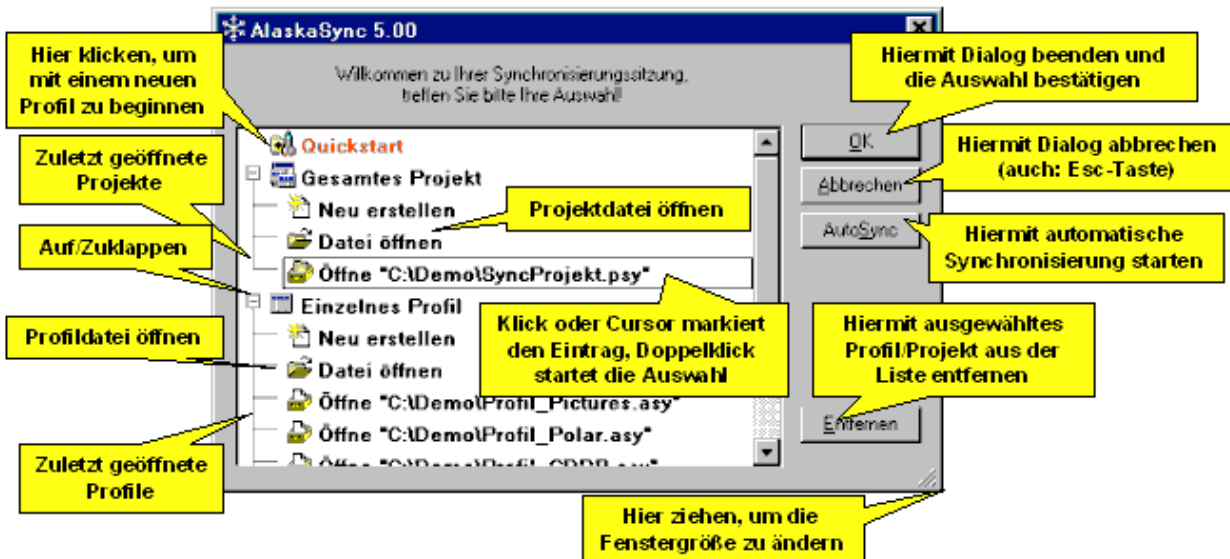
AlaskaSync 5.00

Willkommen zu Ihrer Synchronisierungssitzung, treffen Sie bitte Ihre Auswahl!

Hier klicken, um mit einem neuen Profil zu beginnen

Hiermit Dialog beenden und die Auswahl bestätigen

Quickstart

Zuletzt geöffnete Projekte

Gesamtes Projekt

Neu erstellen

Datei öffnen

Öffne "C:\Demo\SyncProjekt.psy"

Einzelnes Profil

Neu erstellen

Datei öffnen

Öffne "C:\Demo\Profil_Pictures.asy"

Öffne "C:\Demo\Profil_Polar.asy"

Öffne "C:\Demo\Profil_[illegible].asy"

OK

Abbrechen

AutoSync

Entfernen

Hiermit Dialog abbrechen (auch: Esc-Taste)

Projektdatei öffnen

Auf/Zuklappen

Hiermit automatische Synchronisierung starten

Profildatei öffnen

Klick oder Cursor markiert den Eintrag, Doppelklick startet die Auswahl

Hiermit ausgewähltes Profil/Projekt aus der Liste entfernen

Zuletzt geöffnete Profile

Hier ziehen, um die Fenstergröße zu ändern